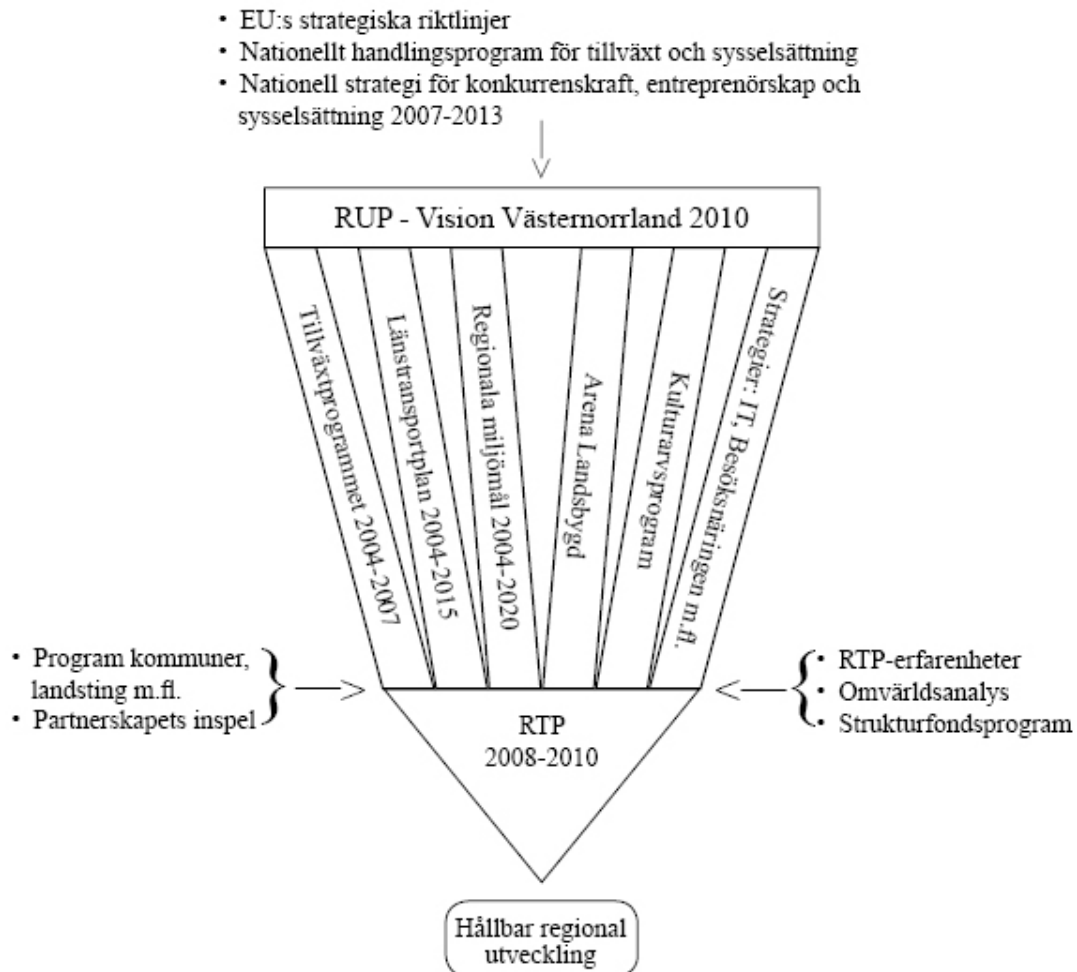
• EU:s strategiska riktlinjer
• Nationellt handlingsprogram för tillväxt och sysselsättning
• Nationell strategi för konkurrenskraft, entreprenörskap och sysselsättning 2007-2013

RUP - Vision Västernorrland 2010

Tillväxtprogrammet 2004-2007

Länstransportplan 2004-2015

Regionala miljömål 2004-2020

Arena Landsbygd

Kulturarvsprogram

Strategier: IT, Besöksnäringen m.fl.

• Program kommuner, landsting m.fl.
• Partnerskapets inspel

• RTP-erfarenheter
• Omvärldsanalys
• Strukturfondsprogram

RTP
2008-2010

Hållbar regional utveckling